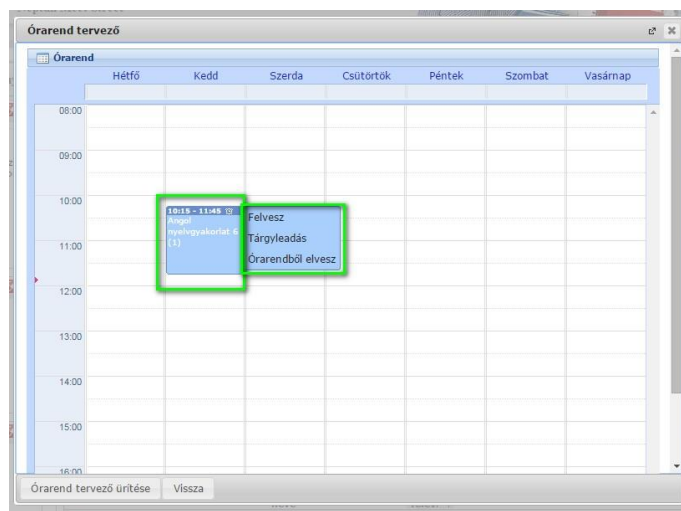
Órarend tervező

Órarend

| | Hétfő | Kedd | Szerda | Csütörtök | Péntek | Szombat | Vasárnap |
|---|---|---|---|---|---|---|---|
| 08:00 | | | | | | | |
| 09:00 | | | | | | | |
| 10:00 | | 10:15 - 11:45 Angol nyelvgyakorlat 6 (1) | | | | | |
| 11:00 | | | | | | | |
| 12:00 | | | | | | | |
| 13:00 | | | | | | | |
| 14:00 | | | | | | | |
| 15:00 | | | | | | | |
| 16:00 | | | | | | | |

Felvesz
Tárgyleadás
Órarendből elvesz

Órarend tervező ürítése
Vissza